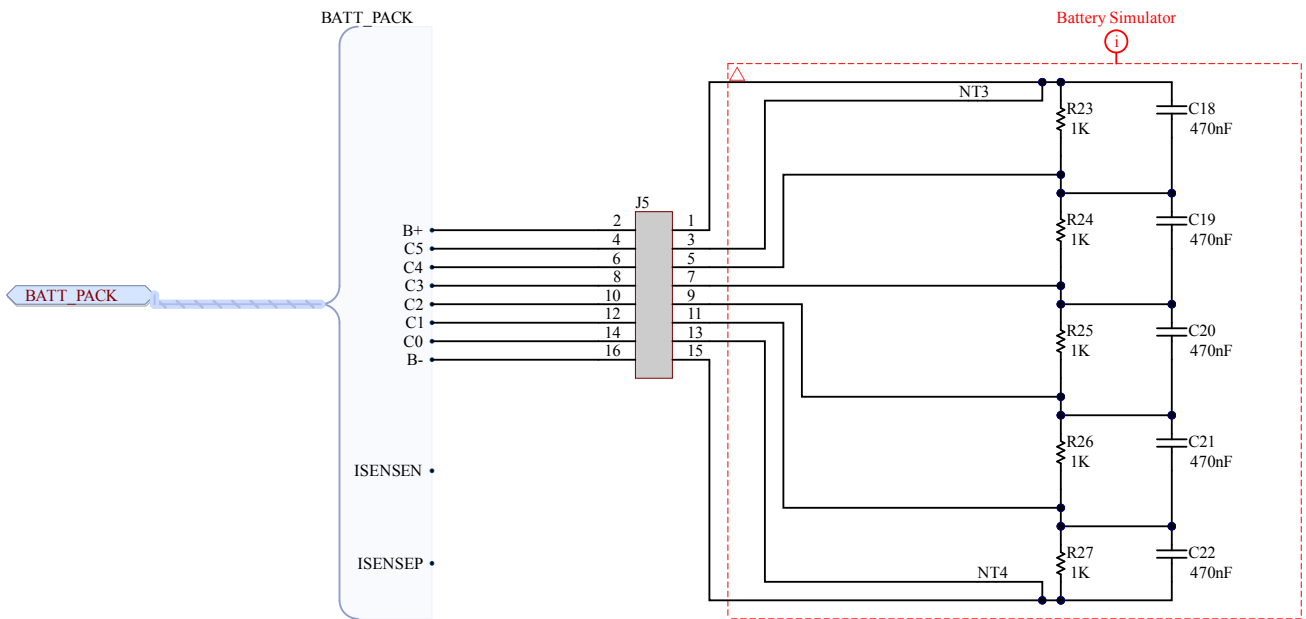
BATT_PACK

Battery Simulator

i

BATT_PACK

B+
C5
C4
C3
C2
C1
C0
B-

ISENSEN

ISENSEP

J5

2
4
6
8
10
12
14
16

1
3
5
7
9
11
13
15

NT3

NT4

R23
1K

C18
470nF

R24
1K

C19
470nF

R25
1K

C20
470nF

R26
1K

C21
470nF

R27
1K

C22
470nF